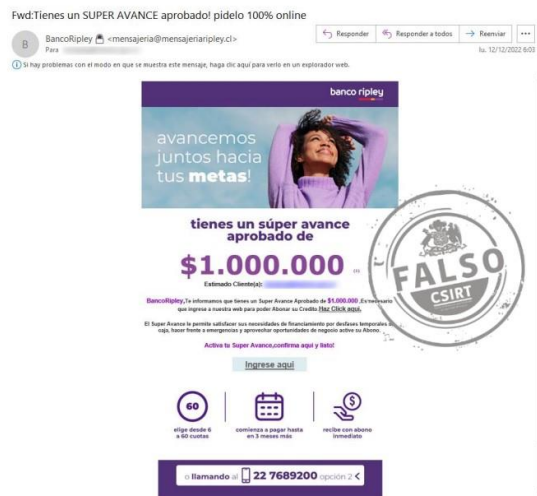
Fwd:Tienes un SUPER AVANCE aprobado! pidelo 100% online

BancoRipley <mensajeria@mensajeriaripley.cl>
Para

Responder | Responder a todos | Reenviar | ...

lu. 12/12/2022 8:03

Si hay problemas con el modo en que se muestra este mensaje, haga clic aquí para verlo en un explorador web.

banco ripley

avancemos juntos hacia tus metas!

tienes un súper avance aprobado de

$1.000.000

Estimado Cliente(a):

BancoRipley,Te informamos que tienes un Super Avance Aprobado de $1.000.000 .Es necesario que ingrese a nuestra web para poder Abonar su Credito Haz Click aquí.

El Super Avance le permite satisfacer sus necesidades de financiamiento por desfases temporales de caja, hacer frente a emergencias y aprovechar oportunidades de negocio active su Abono.

Activa tu Super Avance,confirma aquí y listo!

Ingrese aqui

60

elige desde 6 a 60 cuotas

comienza a pagar hasta en 3 meses más

recibe con abono inmediato

o llamando al 22 7689200 opción 2

FALSO
CSIRT